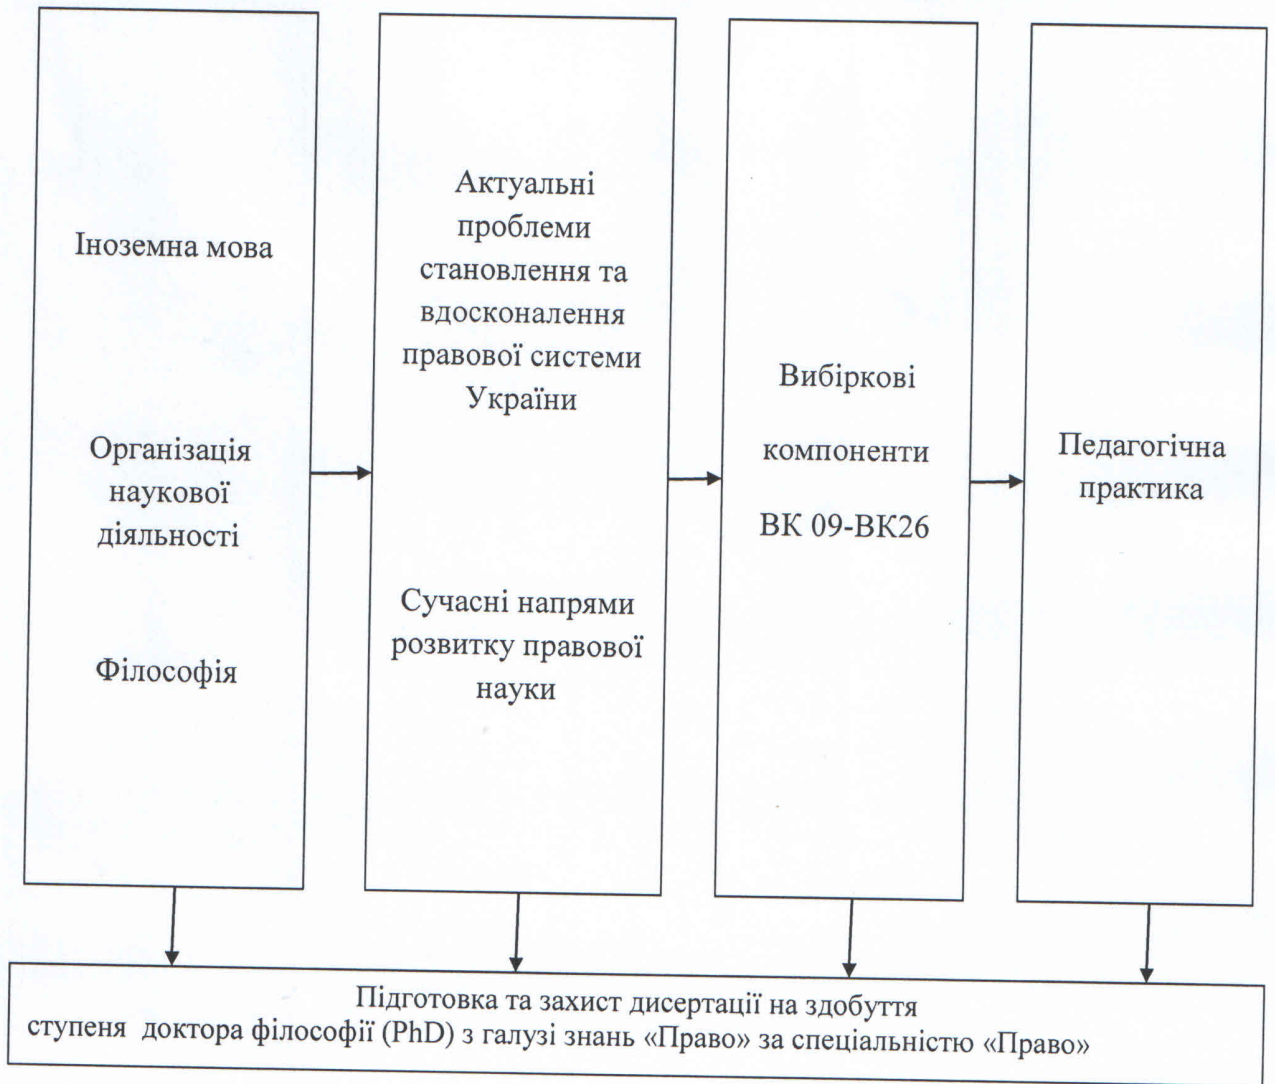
Іноземна мова

Організація наукової діяльності

Філософія

Актуальні проблеми становлення та вдосконалення правової системи України

Сучасні напрями розвитку правової науки

Вибіркові компоненти ВК 09-ВК26

Педагогічна практика

Підготовка та захист дисертації на здобуття ступеня доктора філософії (PhD) з галузі знань «Право» за спеціальністю «Право»